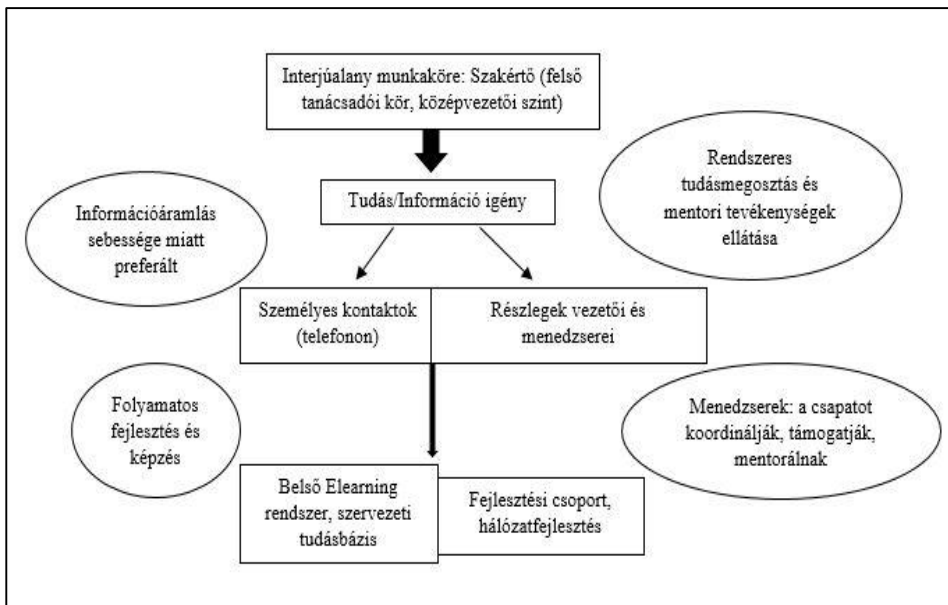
Interjúalany munkaköre: Szakértő (felső tanácsadói kör, középvezetői szint)

Rendszeres tudásmegosztás és mentori tevékenységek ellátása

Tudás/Információ igény

Információáramlás sebessége miatt preferált

Személyes kontaktok (telefonon)

Részlegek vezetői és menedzserei

Folyamatos fejlesztés és képzés

Menedzserek: a csapatot koordinálják, támogatják, mentorálnak

Belső Elearning rendszer, szervezeti tudásbázis

Fejlesztési csoport, hálózatfejlesztés